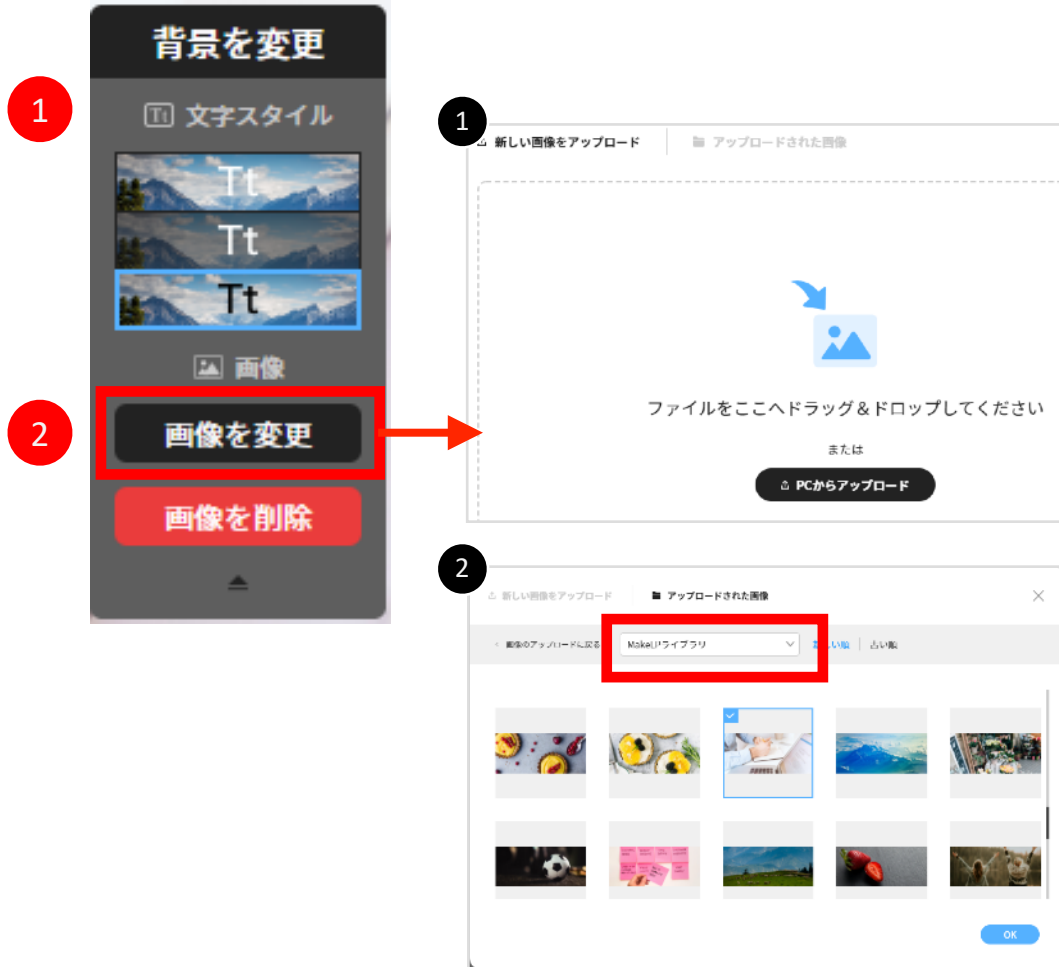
背景を変更

1

文字スタイル

Tt

Tt

Tt

画像

2

画像を変更

画像を削除

1

新しい画像をアップロード

アップロードされた画像

ファイルをここへドラッグ＆ドロップしてください

または

PCからアップロード

2

新しい画像をアップロード

アップロードされた画像

画像のアップロードに戻る

Makeリライブラリ

新しい順

古い順

OK